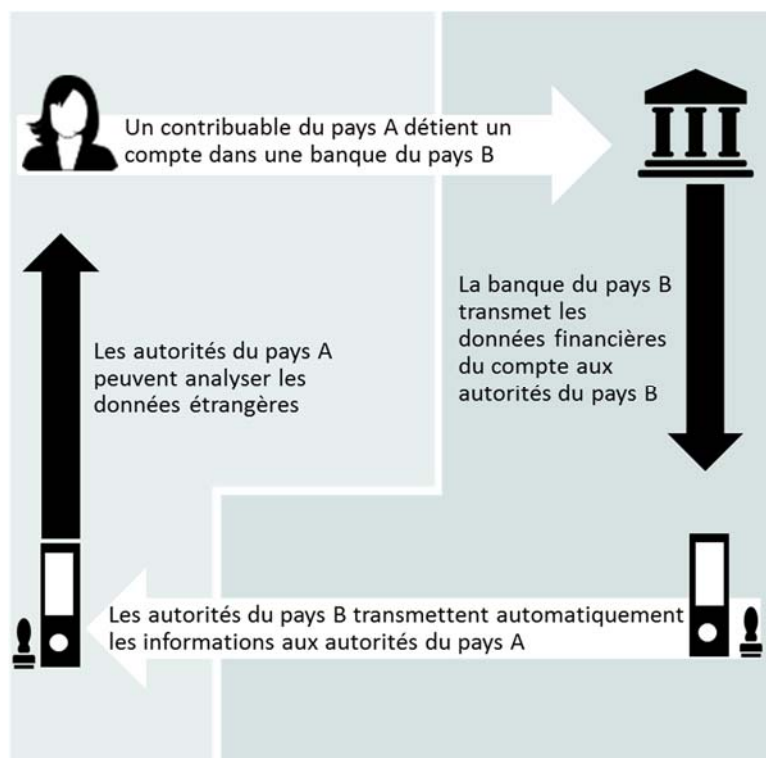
Un contribuable du pays A détient un compte dans une banque du pays B

La banque du pays B transmet les données financières du compte aux autorités du pays B

Les autorités du pays A peuvent analyser les données étrangères

Les autorités du pays B transmettent automatiquement les informations aux autorités du pays A